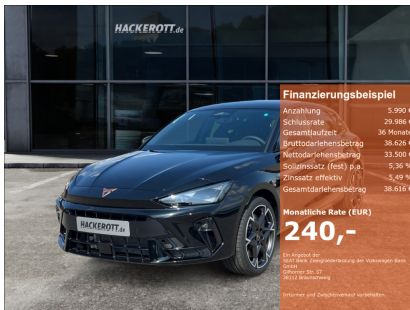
HACKEROTT.de

HACKEROTT.de

Finanzierungsbeispiel

| | |
|---|---|
| Anzahlung | 5.990 € |
| Schlussrate | 29.986 € |
| Gesamtlaufzeit | 36 Monate |
| Bruttodarlehensbetrag | 38.626 € |
| Nettodarlehensbetrag | 33.500 € |
| Sollzinssatz (fest) p.a. | 5,36 % |
| Zinssatz effektiv | 5,49 % |
| Gesamtdarlehensbetrag | 38.616 € |

Monatliche Rate (EUR)

240,-

Ein Angebot der SEAT Bank Zweigniederlassung der Volkswagen Bank GmbH Gifhorner Str. 57 38112 Braunschweig

Irrtümer und Zwischenverkauf vorbehalten.